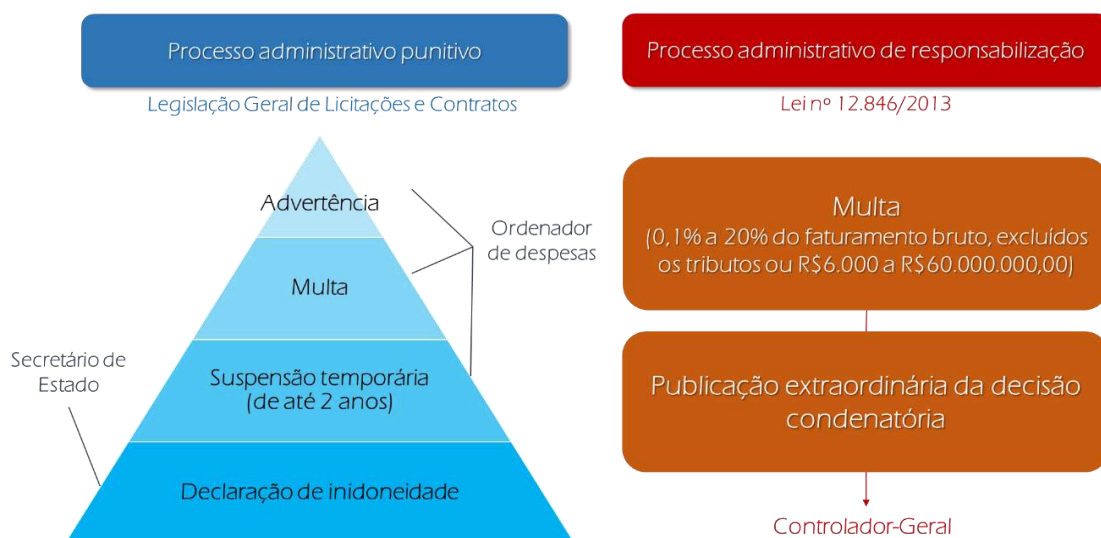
Processo administrativo punitivo

Legislação Geral de Licitações e Contratos

Advertência

Multa

Suspensão temporária (de até 2 anos)

Declaração de inidoneidade

Ordenador de despesas

Secretário de Estado

Processo administrativo de responsabilização

Lei nº 12.846/2013

Multa
(0,1% a 20% do faturamento bruto, excluídos os tributos ou R$6.000 a R$60.000.000,00)

Publicação extraordinária da decisão condenatória

Controlador-Geral